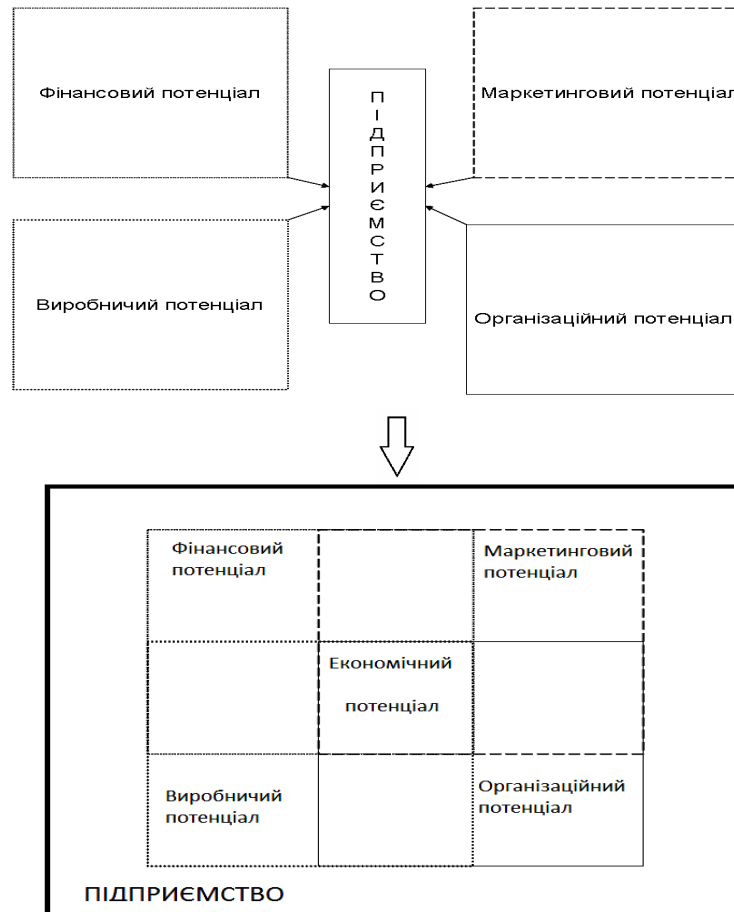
Фінансовий потенціал

П
І
Д
П
Р
И
Є
М
С
Т
В
О

Маркетинговий потенціал

Виробничий потенціал

Організаційний потенціал

Фінансовий потенціал

Маркетинговий потенціал

Економічний

потенціал

Виробничий потенціал

Організаційний потенціал

ПІДПРИЄМСТВО